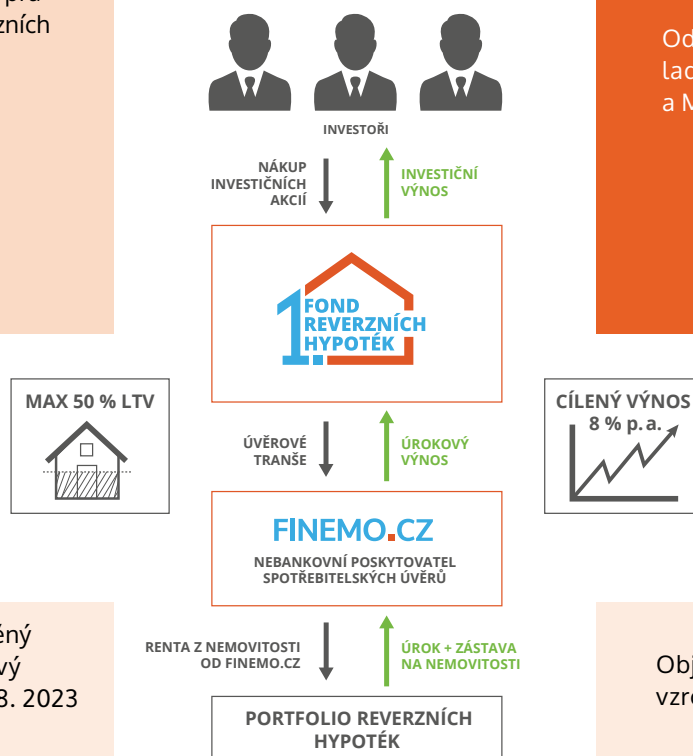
pro
zních

Od
lad
a M

INVESTOŘI

NÁKUP INVESTIČNÍCH AKCIÍ

INVESTIČNÍ VÝNOS

1. FOND REVERZNÍCH HYPOTÉK

MAX 50 % LTV

CÍLENÝ VÝNOS 8 % p. a.

ÚVĚROVÉ TRANŠE

ÚROKOVÝ VÝNOS

FINEMO.CZ

NEBANKOVNÍ POSKYTOVATEL SPOTŘEBITELSKÝCH ÚVĚRŮ

ěný
vý
3. 2023

RENTA Z NEMOVITOSTI OD FINEMO.CZ

ÚROK + ZÁSTAVA NA NEMOVITOSTI

Obj
vzr

PORTFOLIO REVERZNÍCH HYPOTÉK